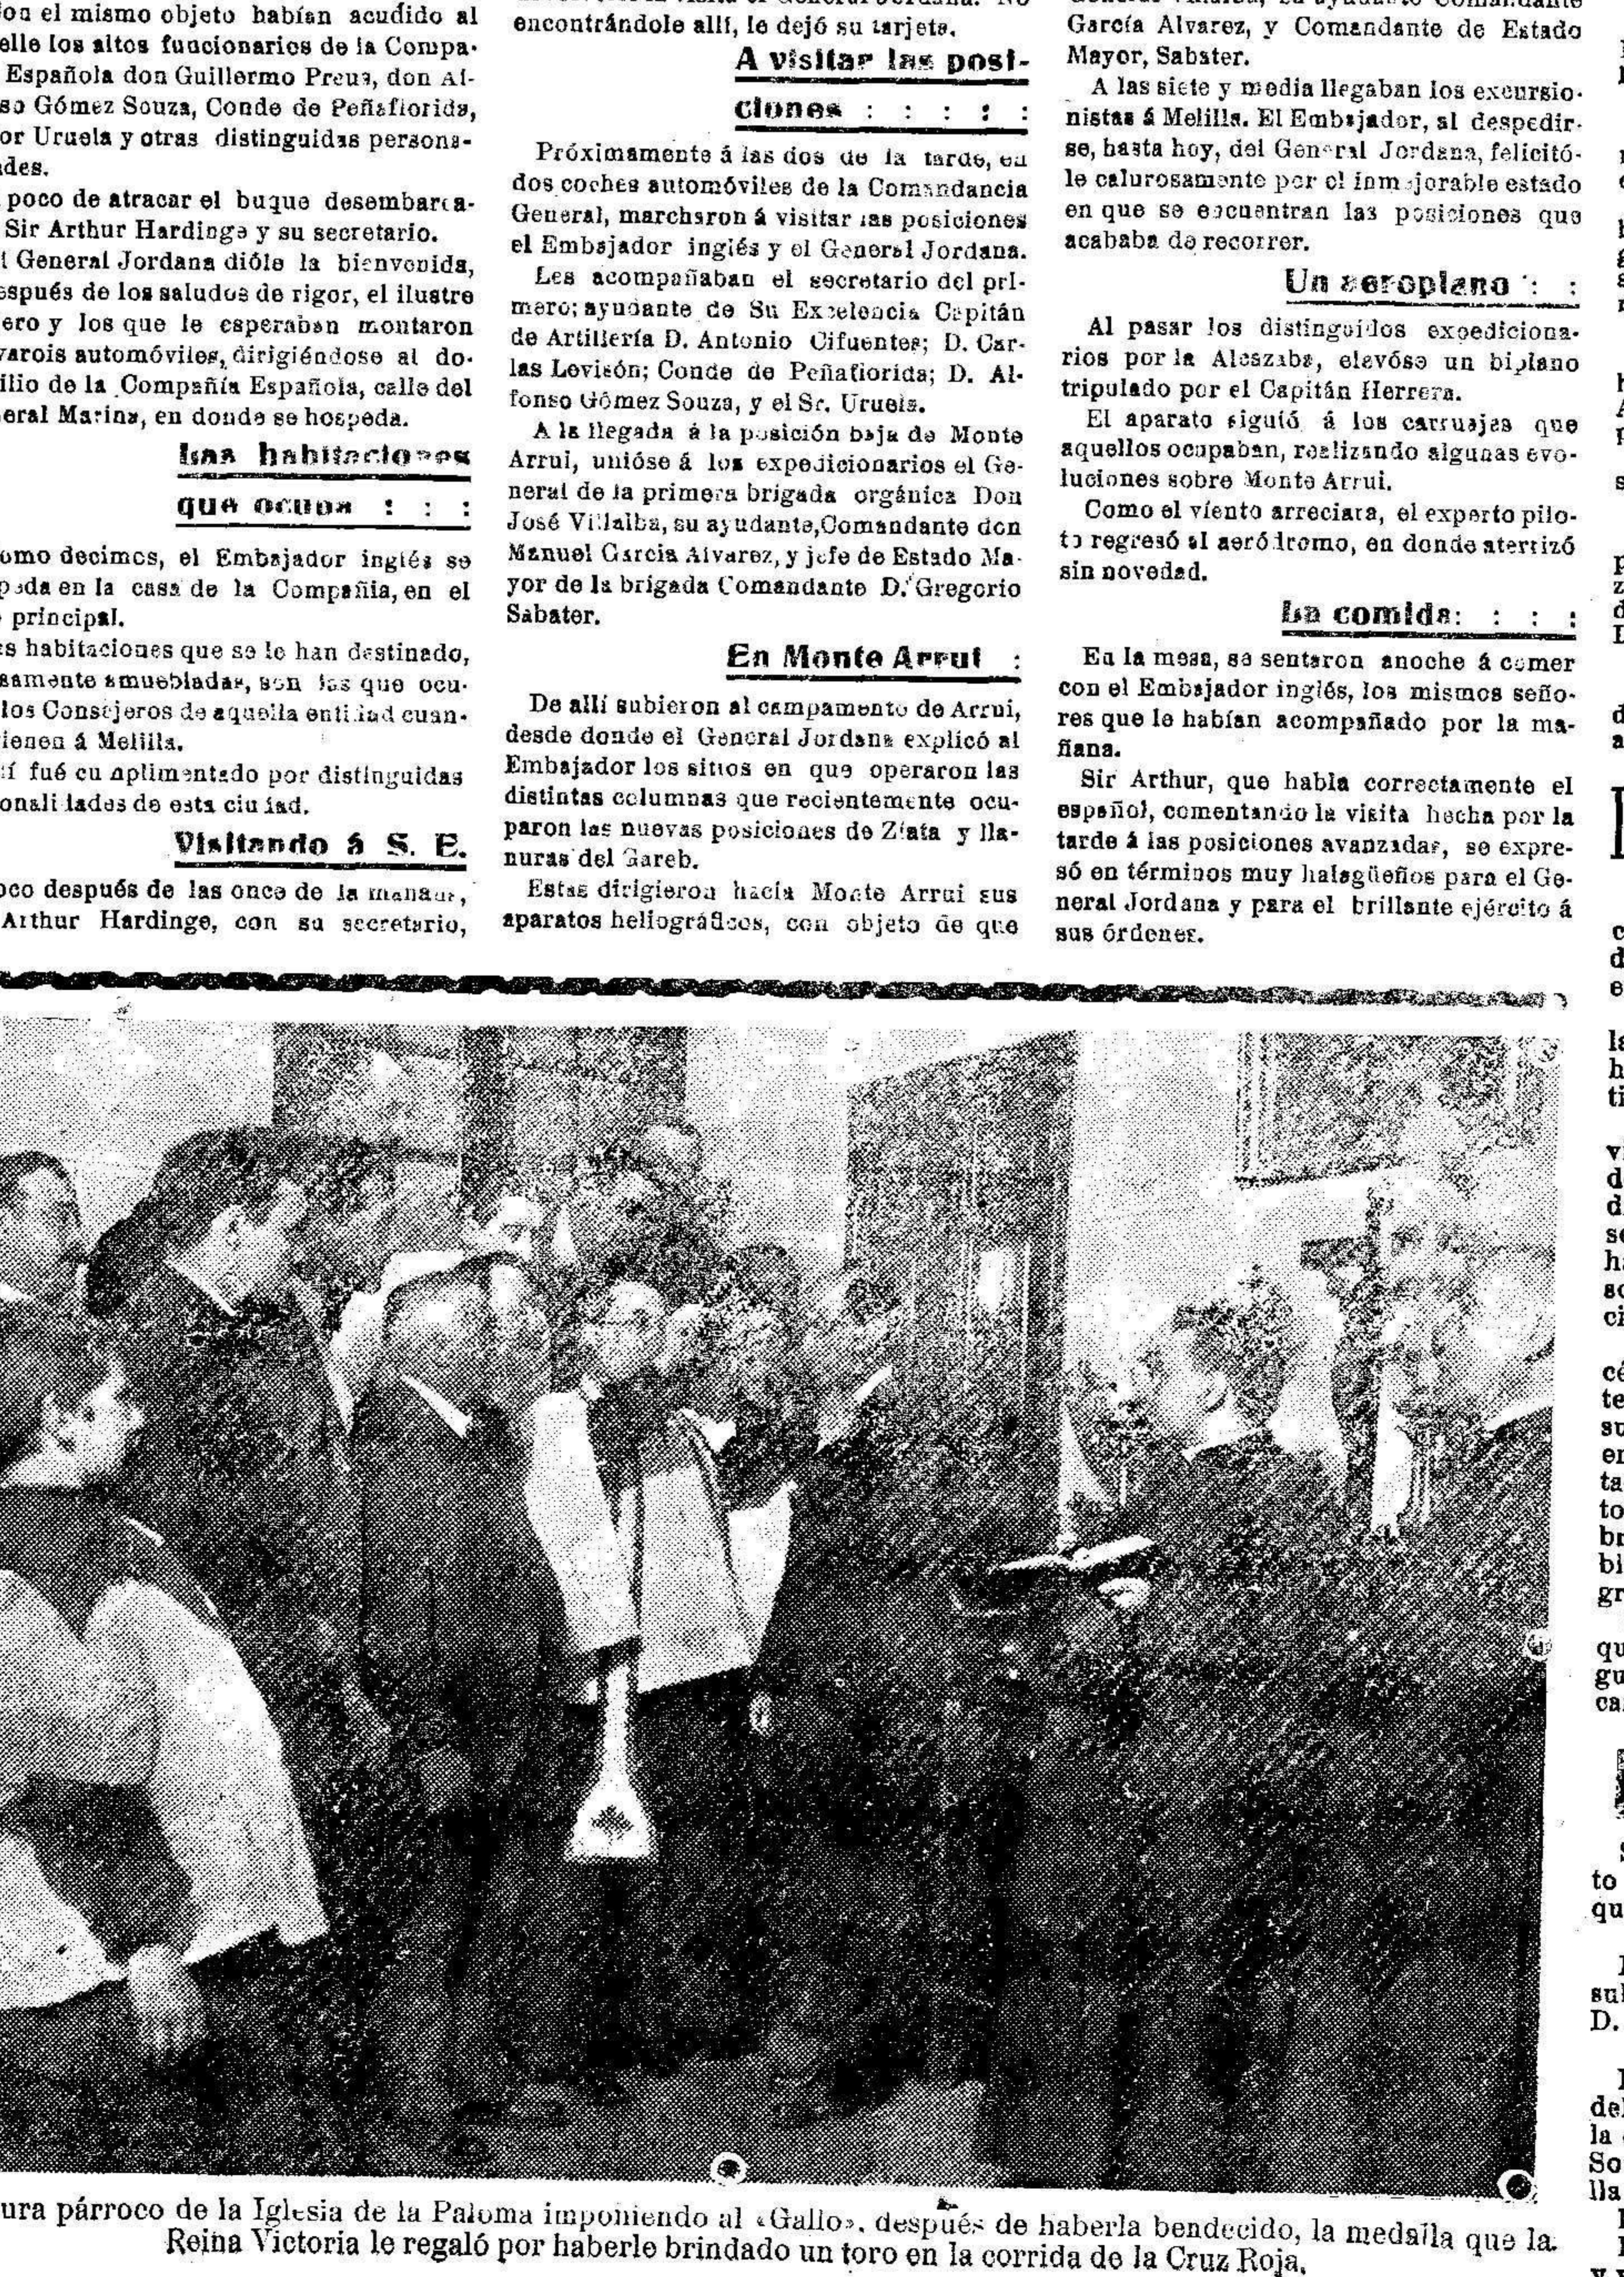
on el mismo objeto habían acudido al elle los altos funcionarios de la Compa- Española don Guillermo Preus, don Al- so Gómez Souza, Conde de Peñaflorida, or Uruela y otras distinguidas persona- ades.

poco de atracar el buque desembarca- Sir Arthur Hardinge y su secretario.

l General Jordana dióle la bienvenida, espués de los saludos de rigor, el ilustre ero y los que le esperaban montaron varois automóviles, dirigiéndose al do- ilio de la Compañía Española, calle del eral Marina, en donde se hospeda.

Las habitaciones que ocupa : : :

omo decimos, el Embajador inglés se peda en la casa de la Compañía, en el principal.

es habitaciones que se le han destinado, samente amuebladas, son las que ocu- los Consejeros de aquella entidad cuan- ienen á Melilla.

í fué cu mplimentado por distinguidas onalidades de esta ciudad.

Visitando á S. E.

oco después de las once de la mañana, Arthur Hardinge, con su secretario,

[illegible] encontrándole allí, le dejó su tarjeta.

A visitar las posiciones : : : : :

Próximamente á las dos de la tarde, en dos coches automóviles de la Comandancia General, marcharon á visitar las posiciones el Embajador inglés y el General Jordana.

Les acompañaban el secretario del primero; ayudante de Su Excelencia Capitán de Artillería D. Antonio Cifuentes; D. Carlas Levisón; Conde de Peñaflorida; D. Alfonso Gómez Souza, y el Sr. Uruela.

A la llegada á la posición baja de Monte Arrui, unióse á los expedicionarios el General de la primera brigada orgánica Don José Villalba, su ayudante, Comandante don Manuel García Alvarez, y jefe de Estado Mayor de la brigada Comandante D. Gregorio Sabater.

En Monte Arrui :

De allí subieron al campamento de Arrui, desde donde el General Jordana explicó al Embajador los sitios en que operaron las distintas columnas que recientemente ocuparon las nuevas posiciones de Ziata y llanuras del Gareb.

Estas dirigieron hacia Monte Arrui sus aparatos heliográficos, con objeto de que

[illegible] García Alvarez, y Comandante de Estado Mayor, Sabater.

A las siete y media llegaban los excursionistas á Melilla. El Embajador, al despedirse, hasta hoy, del General Jordana, felicitóle calurosamente por el inmejorable estado en que se encuentran las posiciones que acababa de recorrer.

Un aeroplano : :

Al pasar los distinguidos expedicionarios por la Alcazaba, elevóse un biplano tripulado por el Capitán Herrera.

El aparato siguió á los carruajes que aquellos ocupaban, realizando algunas evoluciones sobre Monte Arrui.

Como el viento arreciara, el experto piloto regresó al aeródromo, en donde aterrizó sin novedad.

La comida : : :

En la mesa, se sentaron anoche á comer con el Embajador inglés, los mismos señores que le habían acompañado por la mañana.

Sir Arthur, que habla correctamente el español, comentando la visita hecha por la tarde á las posiciones avanzadas, se expresó en términos muy halagüeños para el General Jordana y para el brillante ejército á sus órdenes.

ura párroco de la Iglesia de la Paloma imponiendo al «Gallo», después de haberla bendecido, la medalla que la Reina Victoria le regaló por haberle brindado un toro en la corrida de la Cruz Roja.